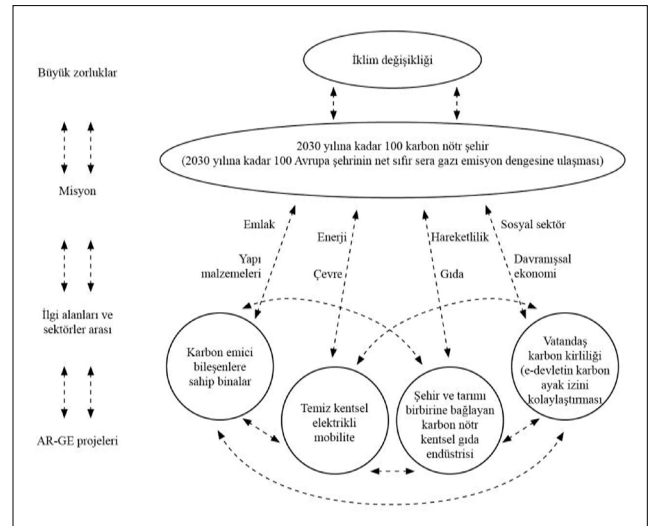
Büyük zorluklar

İklim değişikliği

2030 yılına kadar 100 karbon nötr şehir
(2030 yılına kadar 100 Avrupa şehrinin net sıfır sera gazı emisyon dengesine ulaşması)

Misyon

Emlak

Yapı malzemeleri

Enerji

Çevre

Hareketlilik

Gıda

Sosyal sektör

Davranışsal ekonomi

İlgi alanları ve sektörler arası

Karbon emici bileşenlere sahip binalar

Temiz kentsel elektrikli mobilite

Şehir ve tarımı birbirine bağlayan karbon nötr kentsel gıda endüstrisi

Vatandaş karbon kirliliği (e-devletin karbon ayak izini kolaylaştırması)

AR-GE projeleri